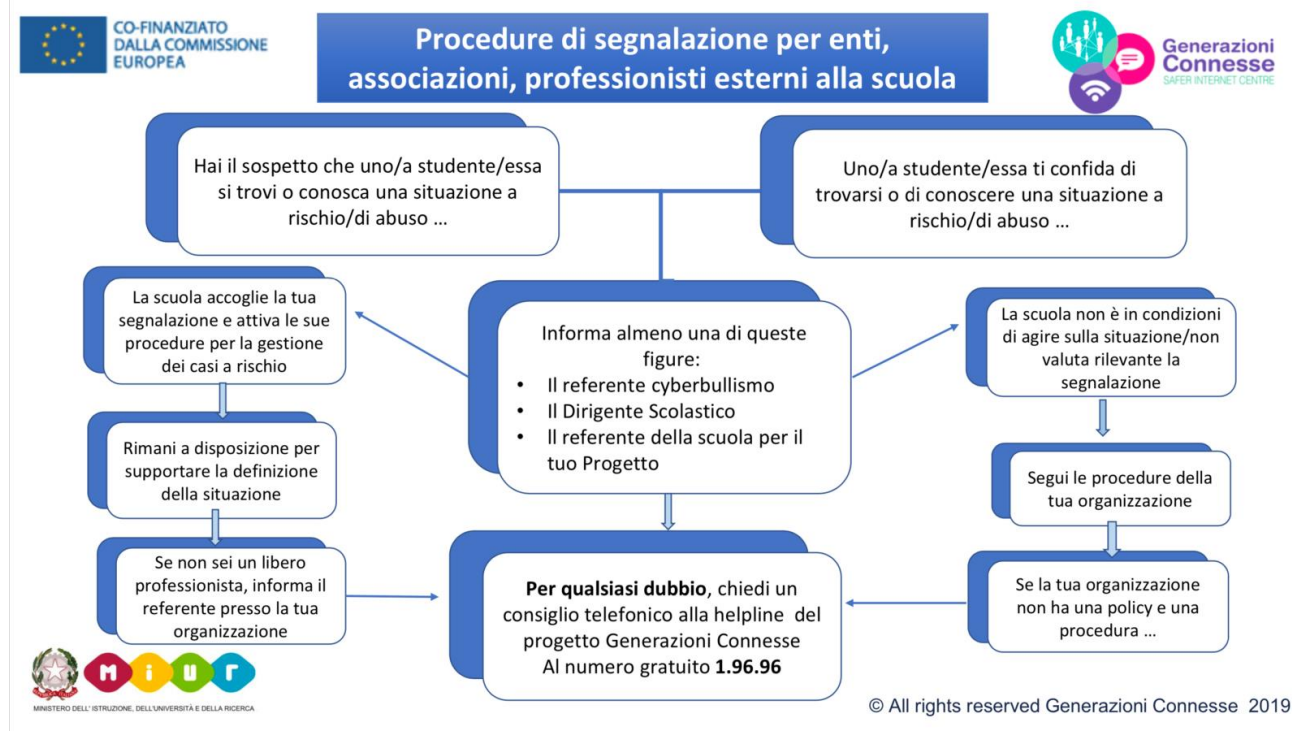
CO-FINANZIATO DALLA COMMISSIONE EUROPEA

Procedure di segnalazione per enti, associazioni, professionisti esterni alla scuola

Generazioni Connesse
SAFER INTERNET CENTRE

Hai il sospetto che uno/a studente/essa si trovi o conosca una situazione a rischio/di abuso …

Uno/a studente/essa ti confida di trovarsi o di conoscere una situazione a rischio/di abuso …

La scuola accoglie la tua segnalazione e attiva le sue procedure per la gestione dei casi a rischio

Informa almeno una di queste figure:
• Il referente cyberbullismo
• Il Dirigente Scolastico
• Il referente della scuola per il tuo Progetto

La scuola non è in condizioni di agire sulla situazione/non valuta rilevante la segnalazione

Rimani a disposizione per supportare la definizione della situazione

Segui le procedure della tua organizzazione

Se non sei un libero professionista, informa il referente presso la tua organizzazione

**Per qualsiasi dubbio**, chiedi un consiglio telefonico alla helpline del progetto Generazioni Connesse Al numero gratuito **1.96.96**

Se la tua organizzazione non ha una policy e una procedura …

MIUR
MINISTERO DELL' ISTRUZIONE, DELL'UNIVERSITÀ E DELLA RICERCA

© All rights reserved Generazioni Connesse 2019